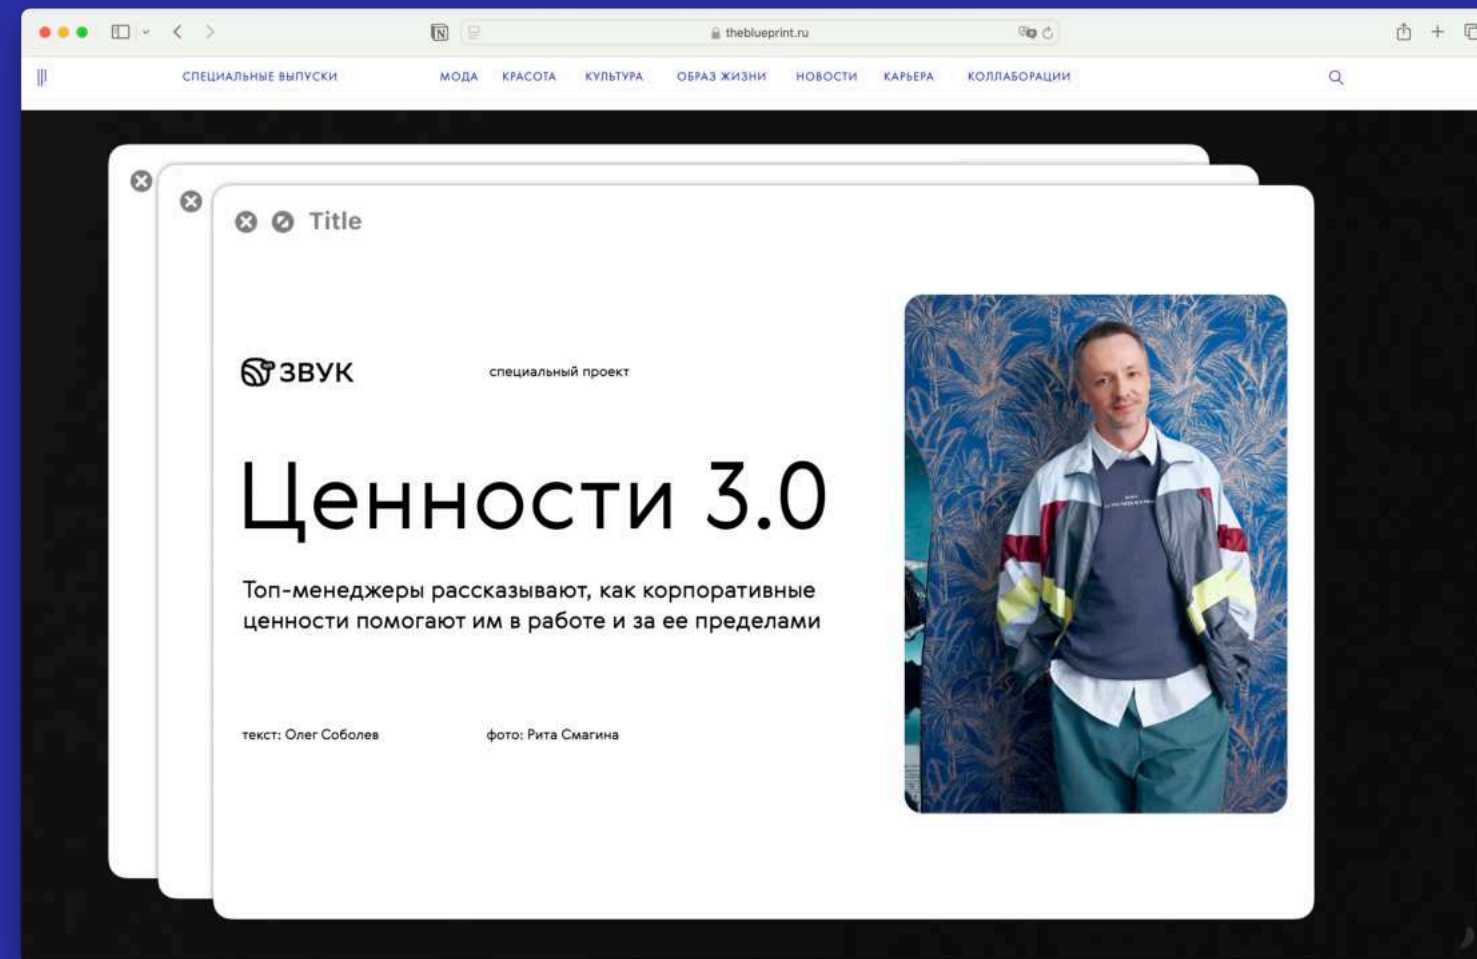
theblueprint.ru

СПЕЦИАЛЬНЫЕ ВЫПУСКИ МОДА КРАСОТА КУЛЬТУРА ОБРАЗ ЖИЗНИ НОВОСТИ КАРЬЕРА КОЛЛАБОРАЦИИ

Title

ЗВУК

специальный проект

Ценности 3.0

Топ-менеджеры рассказывают, как корпоративные ценности помогают им в работе и за ее пределами

текст: Олег Соболев

фото: Рита Смагина